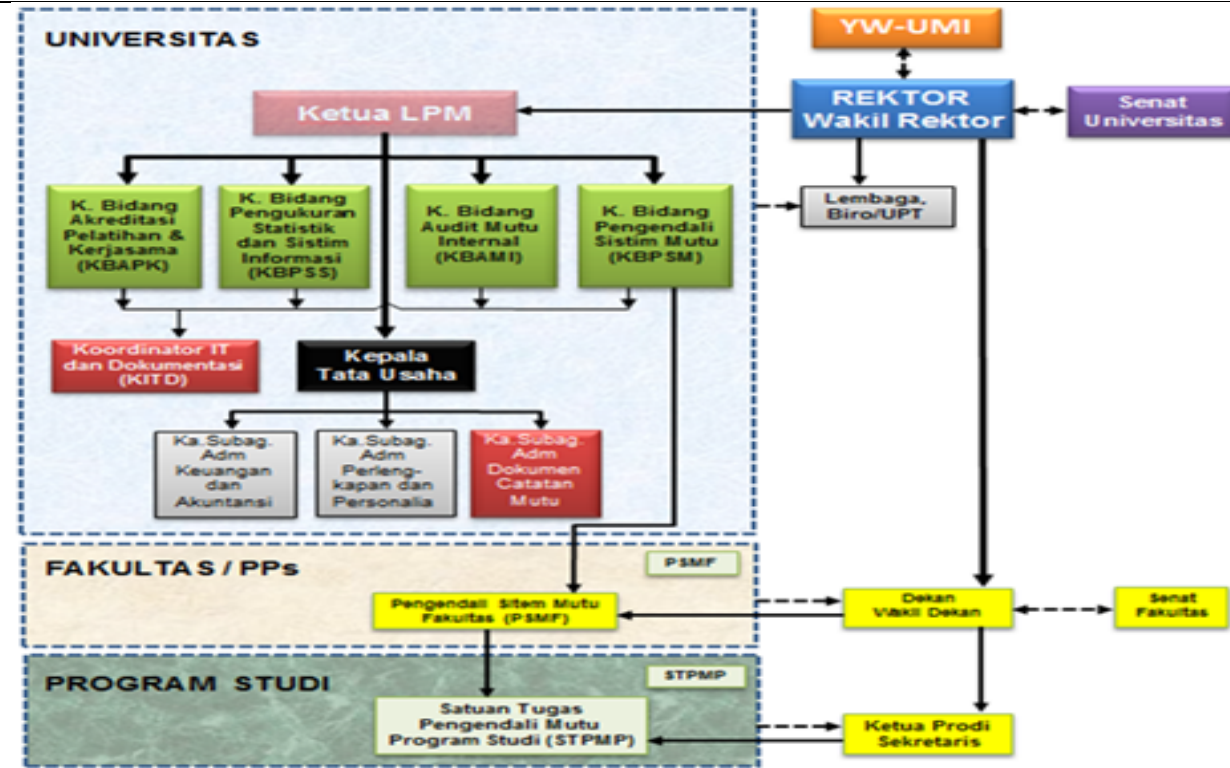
UNIVERSITAS

YW-UMI

REKTOR
Wakil Rektor

Senat Universitas

Ketua LPM

K. Bidang Akreditasi Pelatihan & Kerjasama (KBAPK)

K. Bidang Pengukuran Statistik dan Sistim Informasi (KBPSS)

K. Bidang Audit Mutu Internal (KBAMI)

K. Bidang Pengendali Sistim Mutu (KBPSM)

Lembaga, Biro/UPT

Koordinator IT dan Dokumentasi (KITD)

Kepala Tata Usaha

Ka.Subag. Adm Keuangan dan Akuntansi

Ka.Subag. Adm Perlengkapan dan Personalia

Ka.Subag. Adm Dokumen Catatan Mutu

FAKULTAS / PPs

PSMF

Pengendali Sitem Mutu Fakultas (PSMF)

Dekan
Wakil Dekan

Senat Fakultas

PROGRAM STUDI

STPMP

Satuan Tugas Pengendali Mutu Program Studi (STPMP)

Ketua Prodi
Sekretaris